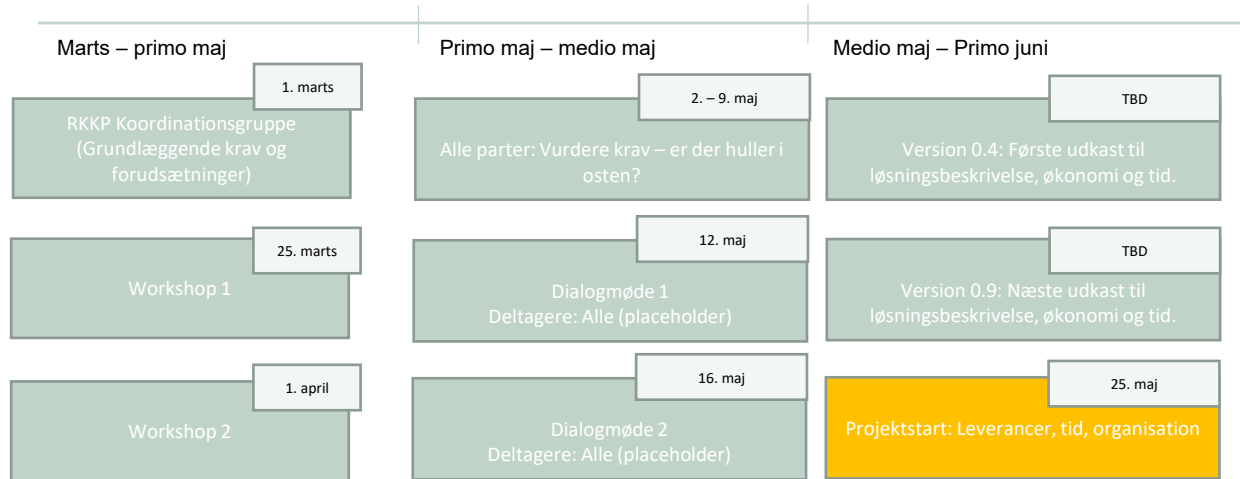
Marts – primo maj

1. marts

RKKP Koordinationsgruppe (Grundlæggende krav og forudsætninger)

25. marts

Workshop 1

1. april

Workshop 2

Primo maj – medio maj

2. – 9. maj

Alle parter: Vurdere krav – er der huller i osten?

12. maj

Dialogmøde 1
Deltagere: Alle (placeholder)

16. maj

Dialogmøde 2
Deltagere: Alle (placeholder)

Medio maj – Primo juni

TBD

Version 0.4: Første udkast til løsningsbeskrivelse, økonomi og tid.

TBD

Version 0.9: Næste udkast til løsningsbeskrivelse, økonomi og tid.

25. maj

Projektstart: Leverancer, tid, organisation